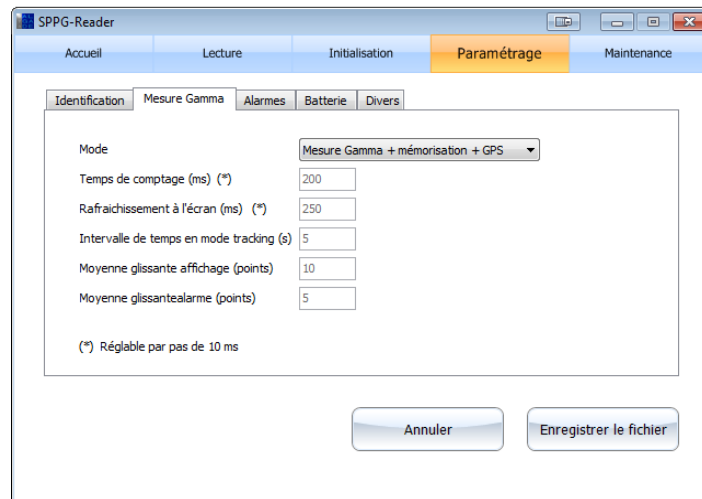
SPPG-Reader

Accueil | Lecture | Initialisation | Paramétrage | Maintenance

Identification | Mesure Gamma | Alarmes | Batterie | Divers

Mode — Mesure Gamma + mémorisation + GPS
Temps de comptage (ms) (*) — 200
Rafraichissement à l'écran (ms) (*) — 250
Intervalle de temps en mode tracking (s) — 5
Moyenne glissante affichage (points) — 10
Moyenne glissantealarme (points) — 5

(*) Réglable par pas de 10 ms

Annuler

Enregistrer le fichier